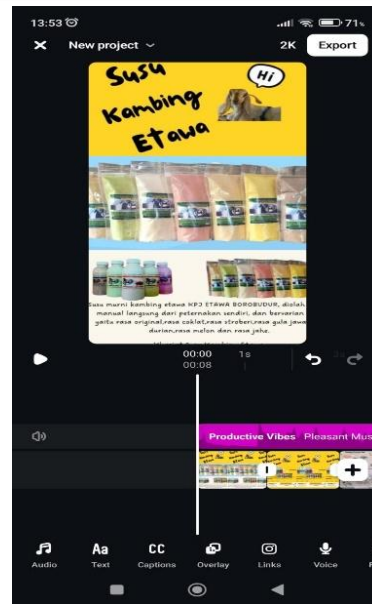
13:53
71

New project

2K

Export

Susu Kambing Etawa

Hi

Susu murni kambing etawa KPJ ETAWA BOROBUDUR, diolah manual langsung dari peternakan sendiri, dan bervarian yaitu rasa original,rasa coklat,rasa strober,rasa gula jawa durian,rasa melon dan rasa jahe.

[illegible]

00:00
00:08

1s

Productive Vibes  Pleasant Mus

Audio  Text  Captions  Overlay  Links  Voice